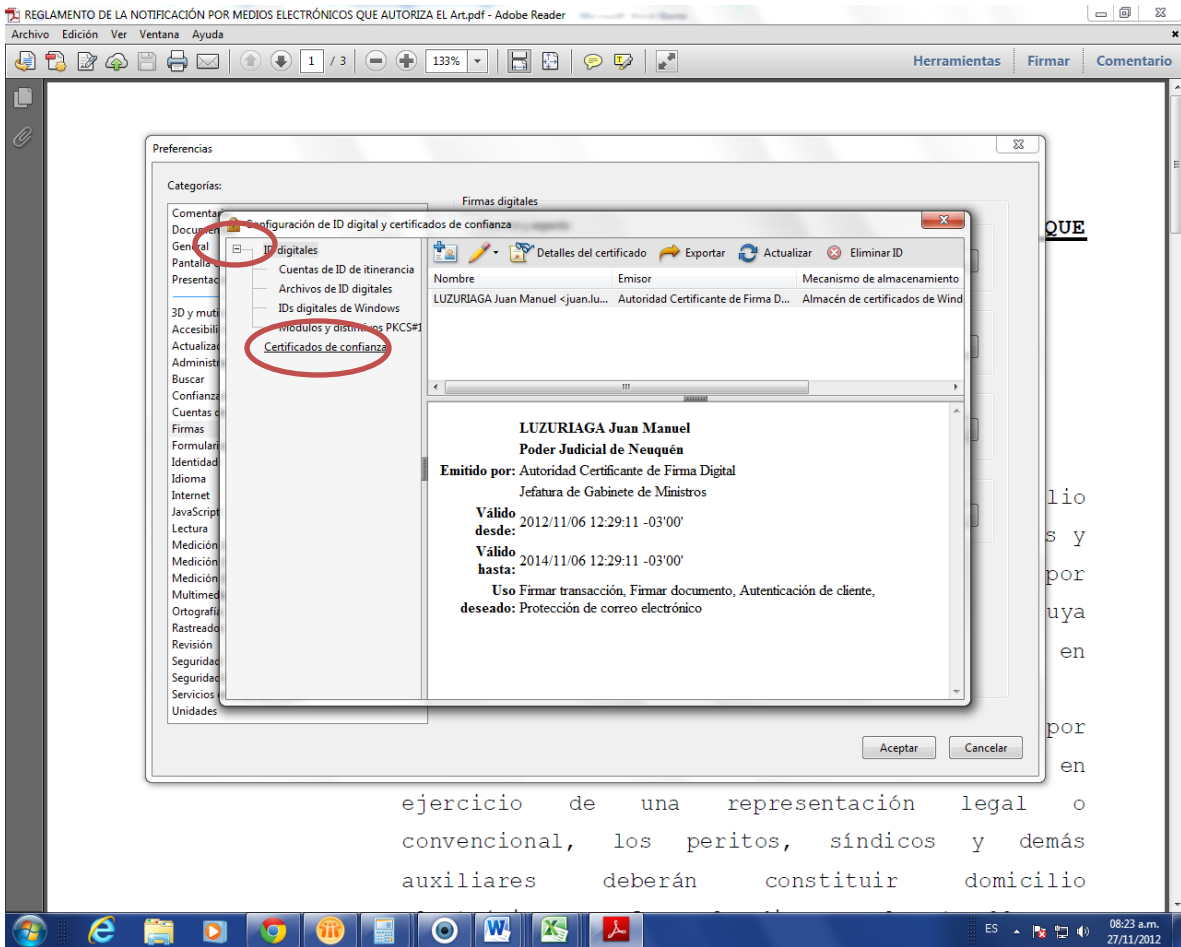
REGLAMENTO DE LA NOTIFICACIÓN POR MEDIOS ELECTRÓNICOS QUE AUTORIZA EL Art.pdf - Adobe Reader

Archivo Edición Ver Ventana Ayuda

1 / 3 133%

Herramientas Firmar Comentario

Preferencias

Categorías:

Comentar
Documen
General
Pantalla
Presentac

3D y multi
Accesibili
Actualizac
Administr
Buscar
Confianza
Cuentas
Firmas
Formulari
Identidad
Idioma
Internet
JavaScript
Lectura
Medición
Medición
Medición
Multimed
Ortografía
Rastreado
Revisión
Seguridad
Seguridad
Servicios
Unidades

Firmas digitales

Configuración de ID digital y certificados de confianza

IDs digitales
Cuentas de ID de itinerancia
Archivos de ID digitales
IDs digitales de Windows
Módulos y distintivos PKCS#1
Certificados de confianza

Detalles del certificado Exportar Actualizar Eliminar ID

| Nombre | Emisor | Mecanismo de almacenamiento |
|---|---|---|
| LUZURIAGA Juan Manuel <juan.lu... | Autoridad Certificante de Firma D... | Almacén de certificados de Wind |

LUZURIAGA Juan Manuel
Poder Judicial de Neuquén
Emitido por: Autoridad Certificante de Firma Digital
Jefatura de Gabinete de Ministros
Válido desde: 2012/11/06 12:29:11 -03'00'
Válido hasta: 2014/11/06 12:29:11 -03'00'
Uso deseado: Firmar transacción, Firmar documento, Autenticación de cliente, Protección de correo electrónico

Aceptar Cancelar

QUE

ilio
s y
por
uya
en

por
en
ejercicio de una representación legal o convencional, los peritos, síndicos y demás auxiliares deberán constituir domicilio

ES 08:23 a.m. 27/11/2012